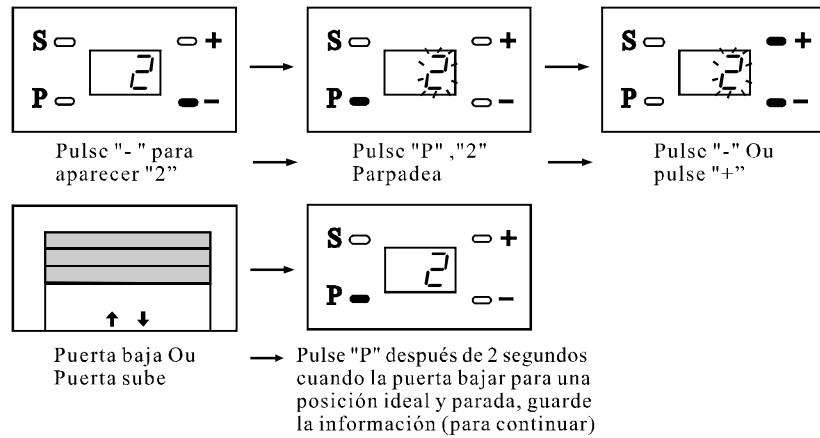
S
P
2
+
−

S
P
2
+
−

S
P
2
+
−

Pulse "- " para aparecer "2"

Pulse "P" ,"2" Parpadea

Pulse "-" Ou pulse "+"

S
P
2
+
−

Puerta baja Ou Puerta sube

Pulse "P" después de 2 segundos cuando la puerta bajar para una posición ideal y parada, guarde la información (para continuar)